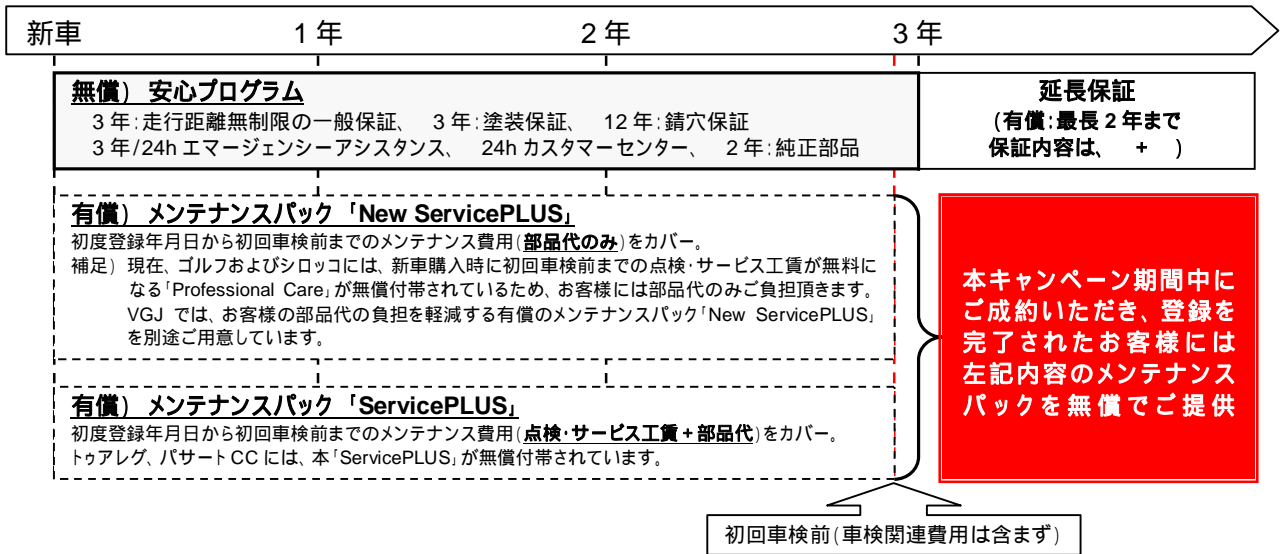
新車　1年　2年　3年

無償）安心プログラム
3年:走行距離無制限の一般保証、　3年:塗装保証、　12年:錆穴保証
3年/24hエマージェンシーアシスタンス、　24hカスタマーセンター、　2年:純正部品

延長保証
(有償:最長2年まで
保証内容は、　+　)

有償）メンテナンスパック「New ServicePLUS」
初度登録年月日から初回車検前までのメンテナンス費用(部品代のみ)をカバー。
補足）現在、ゴルフおよびシロッコには、新車購入時に初回車検前までの点検・サービス工賃が無料になる「Professional Care」が無償付帯されているため、お客様には部品代のみご負担頂きます。VGJでは、お客様の部品代の負担を軽減する有償のメンテナンスパック「New ServicePLUS」を別途ご用意しています。

有償）メンテナンスパック「ServicePLUS」
初度登録年月日から初回車検前までのメンテナンス費用(点検・サービス工賃+部品代)をカバー。
トゥアレグ、パサートCCには、本「ServicePLUS」が無償付帯されています。

本キャンペーン期間中にご成約いただき、登録を完了されたお客様には左記内容のメンテナンスパックを無償でご提供

初回車検前(車検関連費用は含まず)